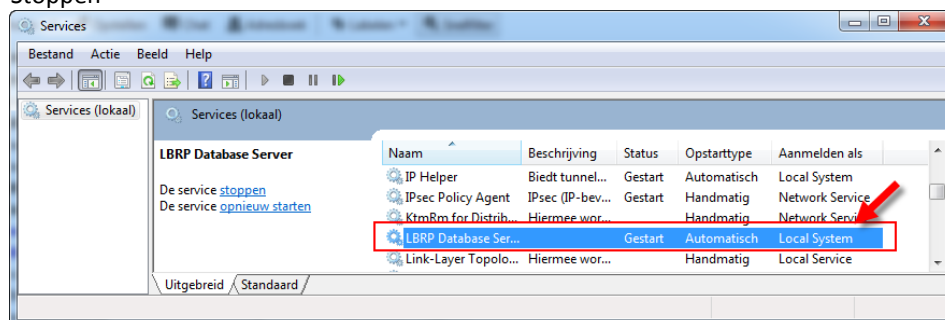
Stoppen

Services

Bestand Actie Beeld Help

Services (lokaal)

Services (lokaal)

LBRP Database Server

De service stoppen
De service opnieuw starten

| Naam | Beschrijving | Status | Opstarttype | Aanmelden als |
|---|---|---|---|---|
| IP Helper | Biedt tunnel... | Gestart | Automatisch | Local System |
| IPsec Policy Agent | IPsec (IP-bev... | Gestart | Handmatig | Network Service |
| KtmRm for Distrib... | Hiermee wor... | | Handmatig | Network Servi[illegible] |
| LBRP Database Ser... | | Gestart | Automatisch | Local System |
| Link-Layer Topolo... | Hiermee wor... | | Handmatig | Local Service |

Uitgebreid Standaard